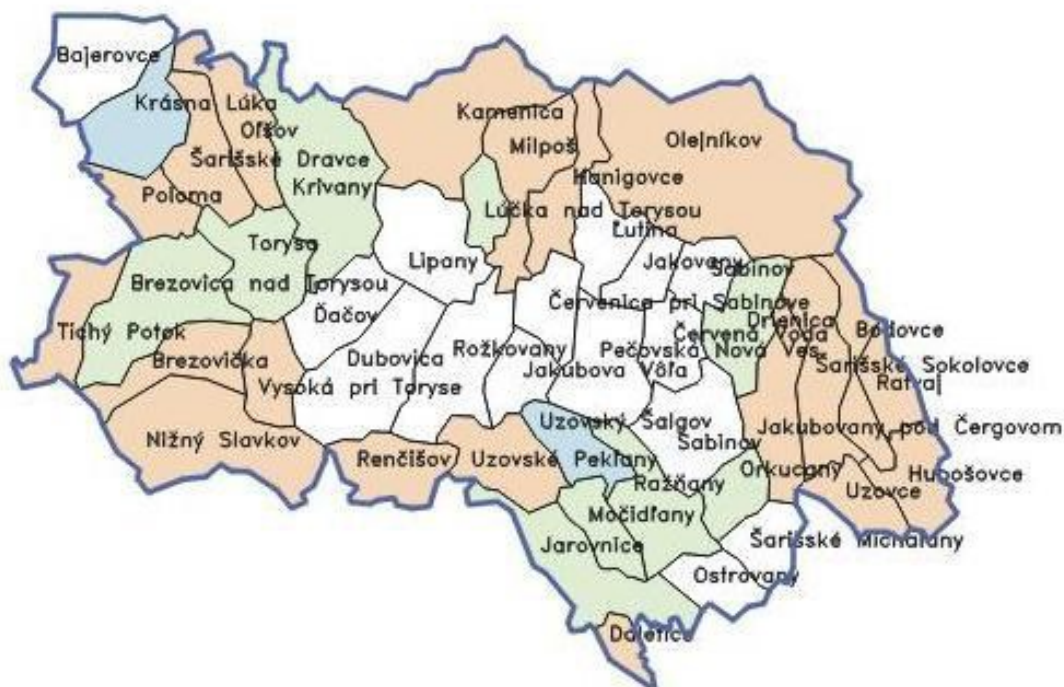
Bajerovce
Krásna Lúka
Oľšov
Šarišské Dravce
Krivany
Poloma
Torysa
Brezovica nad Torysou
Tichý Potok
Brezovička
Nižný Slavkov
Kamenica
Milpoš
Olejníkov
Hanigovce
Lúčka nad Torysou
Lutina
Lipany
Ďačov
Dubovica
Vysoká pri Toryse
Renčišov
Rožkovany
Jakubova Voľa
Červenica pri Sabinove
Jakovany
Sabinov
Pečovská Nová Ves
Červená Voda
Drienica
Bodovce
Šarišské Sokolovce
Ratvaj
Uzovský Šalgov
Sabinov
Uzovské Pekľany
Ražňany
Jakubovany pod Čergovom
Orkucany
Hubošovce
Uzovce
Močidľany
Jarovnice
Šarišské Michaľany
Ostrovany
Daletice